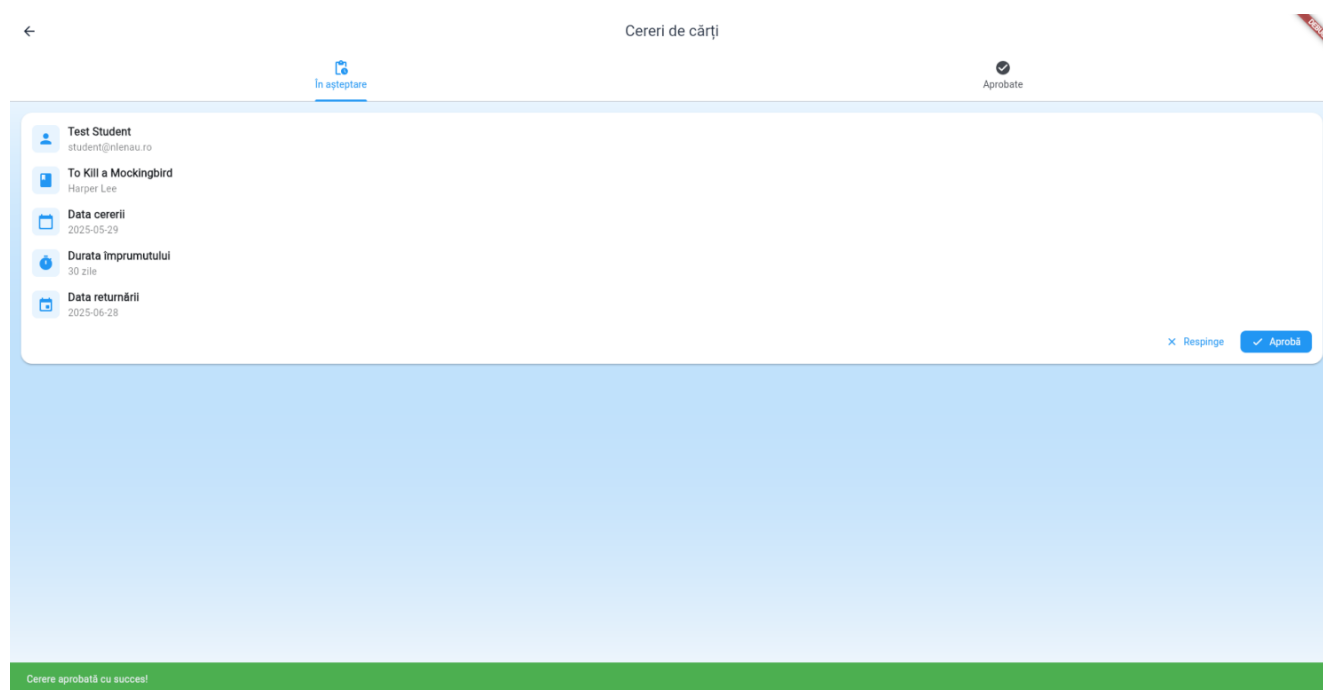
Cereri de cărți

În așteptare

Aprobate

Test Student
student@nlenau.ro

To Kill a Mockingbird
Harper Lee

Data cererii
2025-05-29

Durata împrumutului
30 zile

Data returnării
2025-06-28

Respinge

Aprobă

Cerere aprobată cu succes!